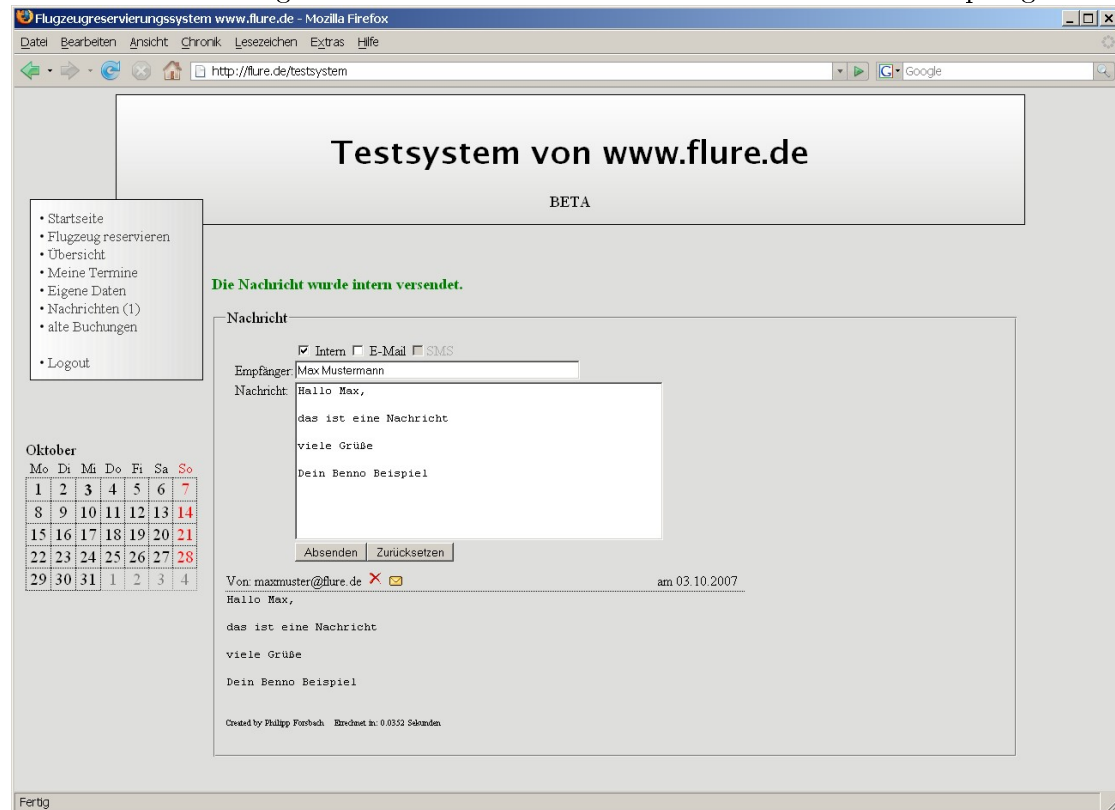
Flugzeugreservierungssystem www.flure.de - Mozilla Firefox

Datei Bearbeiten Ansicht Chronik Lesezeichen Extras Hilfe

http://flure.de/testsystem

Google

Testsystem von www.flure.de

BETA

• Startseite
• Flugzeug reservieren
• Übersicht
• Meine Termine
• Eigene Daten
• Nachrichten (1)
• alte Buchungen

• Logout

Die Nachricht wurde intern versendet.

Nachricht

Intern E-Mail SMS

Empfänger: Max Mustermann

Nachricht: Hallo Max,

das ist eine Nachricht

viele Grüße

Dein Benno Beispiel

Absenden Zurücksetzen

Von: maxmuster@flure.de am 03.10.2007

Hallo Max,

das ist eine Nachricht

viele Grüße

Dein Benno Beispiel

Created by Philipp Forsbach Errechnet in: 0.0352 Sekunden

Oktober

| Mo | Di | Mi | Do | Fr | Sa | So |
|---|---|---|---|---|---|---|
| 1 | 2 | 3 | 4 | 5 | 6 | 7 |
| 8 | 9 | 10 | 11 | 12 | 13 | 14 |
| 15 | 16 | 17 | 18 | 19 | 20 | 21 |
| 22 | 23 | 24 | 25 | 26 | 27 | 28 |
| 29 | 30 | 31 | 1 | 2 | 3 | 4 |

Fertig